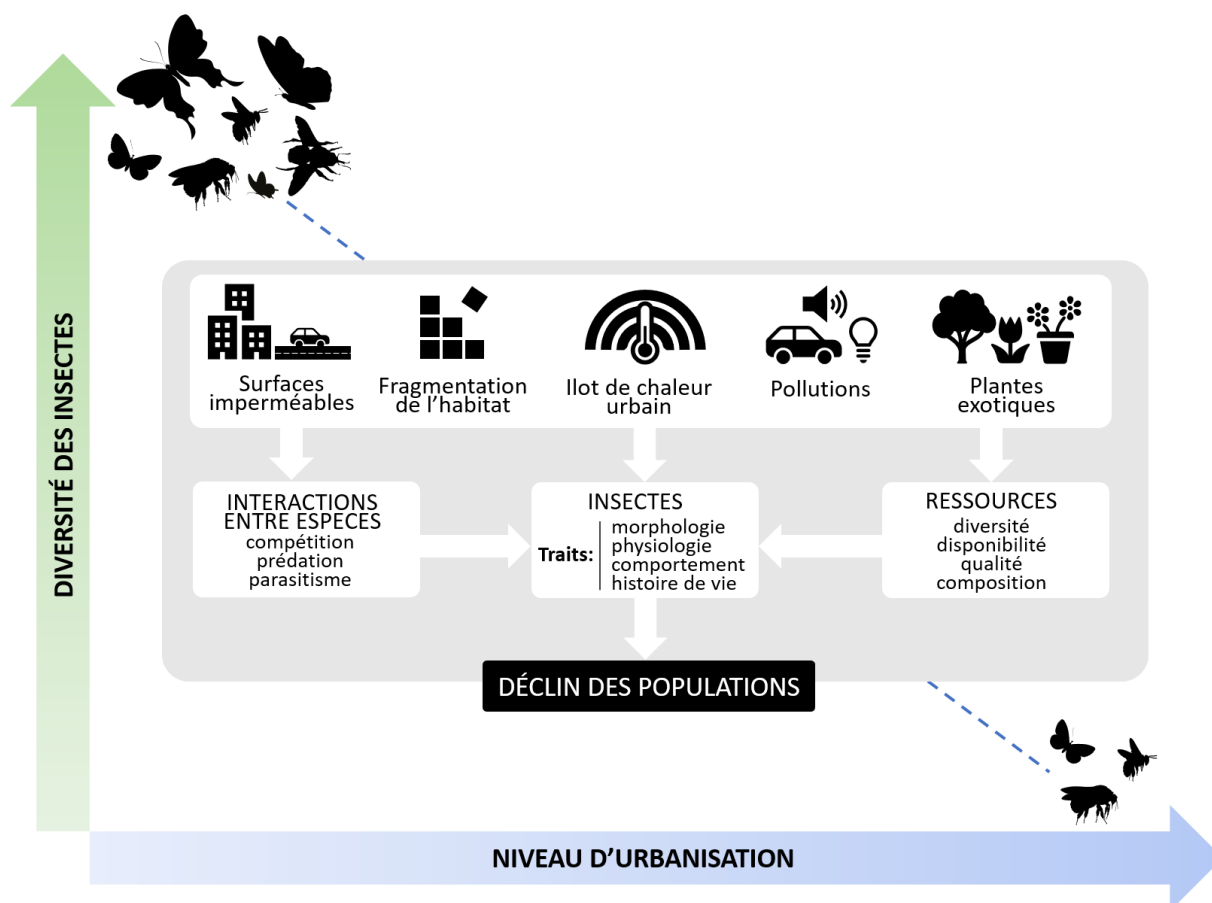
DIVERSITÉ DES INSECTES

Surfaces imperméables

Fragmentation de l'habitat

Ilot de chaleur urbain

Pollutions

Plantes exotiques

INTERACTIONS ENTRE ESPECES
compétition
prédation
parasitisme

INSECTES
Traits:
morphologie
physiologie
comportement
histoire de vie

RESSOURCES
diversité
disponibilité
qualité
composition

DÉCLIN DES POPULATIONS

NIVEAU D'URBANISATION